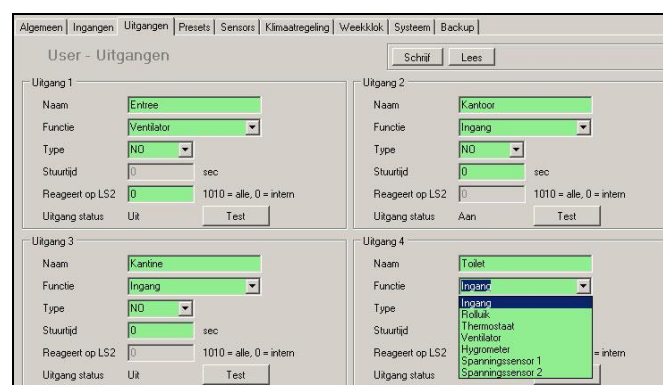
Algemeen | Ingangen | Uitgangen | Presets | Sensors | Klimaatregeling | Weekklok | Systeem | Backup

User - Uitgangen

Schrijf | Lees

Uitgang 1
Naam: Entree
Functie: Ventilator
Type: NO
Stuurtijd: 0 sec
Reageert op LS2: 0 1010 = alle, 0 = intern
Uitgang status: Uit
Test

Uitgang 2
Naam: Kantoor
Functie: Ingang
Type: NO
Stuurtijd: 0 sec
Reageert op LS2: 0 1010 = alle, 0 = intern
Uitgang status: Aan
Test

Uitgang 3
Naam: Kantine
Functie: Ingang
Type: NO
Stuurtijd: 0 sec
Reageert op LS2: 0 1010 = alle, 0 = intern
Uitgang status: Uit
Test

Uitgang 4
Naam: Toilet
Functie: Ingang
Type
Stuurtijd
Reageert op LS2 = intern
Uitgang status

Ingang
Rolluik
Thermostaat
Ventilator
Hygrometer
Spanningssensor 1
Spanningssensor 2